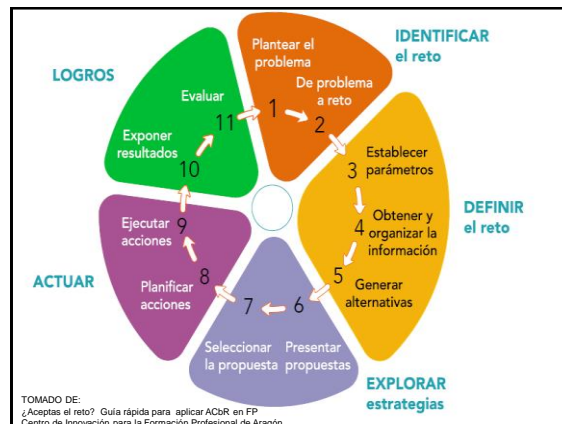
LOGROS

Evaluar

Exponer resultados

11

10

Plantear el problema

1

De problema a reto

2

IDENTIFICAR el reto

Establecer parámetros

3

Obtener y organizar la información

4

DEFINIR el reto

5

Generar alternativas

6

Presentar propuestas

Seleccionar la propuesta

7

EXPLORAR estrategias

8

Planificar acciones

ACTUAR

Ejecutar acciones

9

TOMADO DE:
¿Aceptas el reto? Guía rápida para aplicar ACbR en FP
Centro de Innovación para la Formación Profesional de Aragón